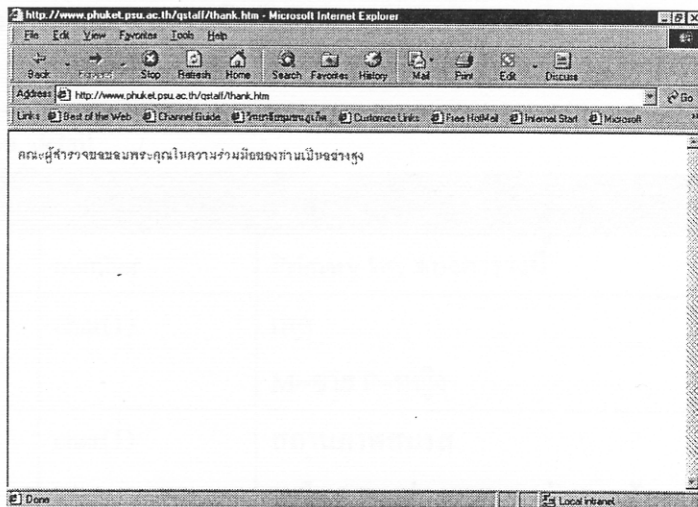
http://www.phuket.psu.ac.th/qstaff/thank.htm - Microsoft Internet Explorer

File Edit View Favorites Tools Help

Back Forward Stop Refresh Home Search Favorites History Mail Print Edit Discuss

Address http://www.phuket.psu.ac.th/qstaff/thank.htm Go

Links Best of the Web Channel Guide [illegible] Customize Links Free HotMail Internet Start Microsoft

คณะผู้สำรวจขอขอบพระคุณในความร่วมมือของท่านเป็นอย่างสูง

Done Local intranet